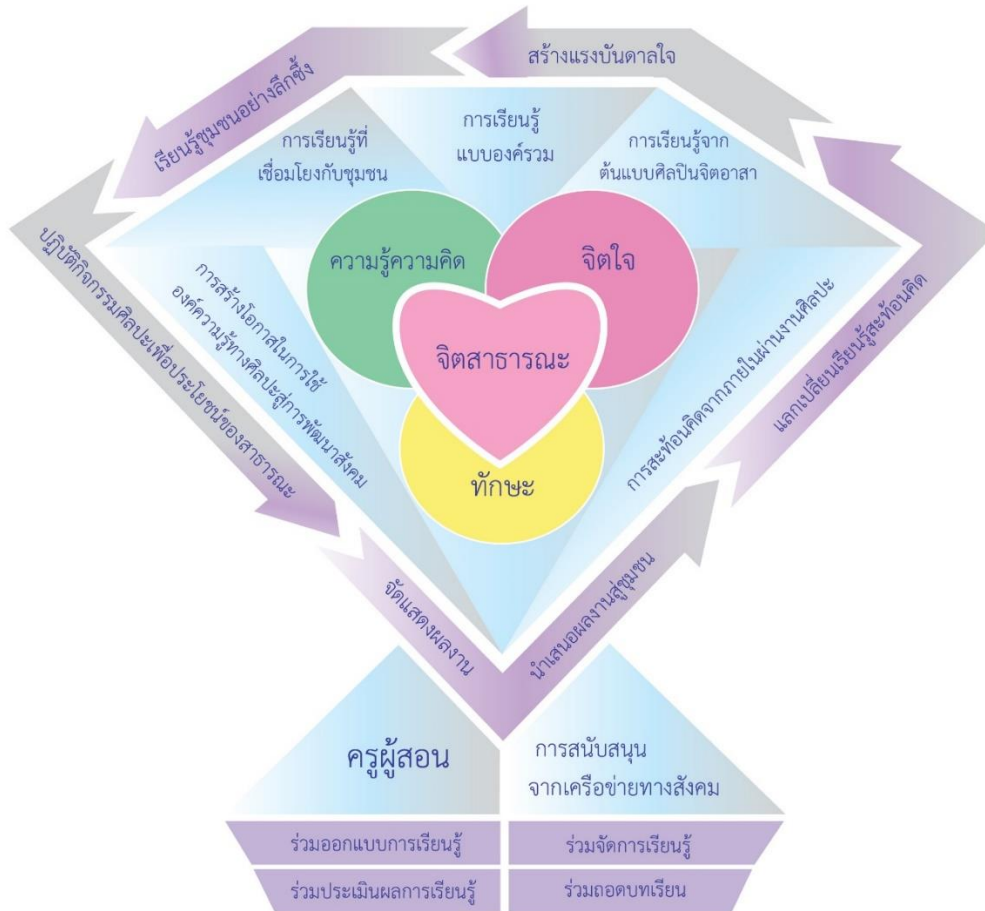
สร้างแรงบันดาลใจ

เรียนรู้ชุมชนอย่างลึกซึ้ง

การเรียนรู้ที่เชื่อมโยงกับชุมชน

การเรียนรู้แบบองค์รวม

การเรียนรู้จากต้นแบบศิลปินจิตอาสา

ความรู้ความคิด

จิตใจ

จิตสาธารณะ

ทักษะ

ปฏิบัติกิจกรรมศิลปะเพื่อประโยชน์ของสาธารณะ

การสร้างโอกาสในการใช้องค์ความรู้ทางศิลปะสู่การพัฒนาสังคม

การสะท้อนคิดจากภายในผ่านงานศิลปะ

แลกเปลี่ยนเรียนรู้สะท้อนคิด

จัดแสดงผลงาน

นำเสนอผลงานสู่ชุมชน

ครูผู้สอน

การสนับสนุนจากเครือข่ายทางสังคม

ร่วมออกแบบการเรียนรู้

ร่วมจัดการเรียนรู้

ร่วมประเมินผลการเรียนรู้

ร่วมถอดบทเรียน